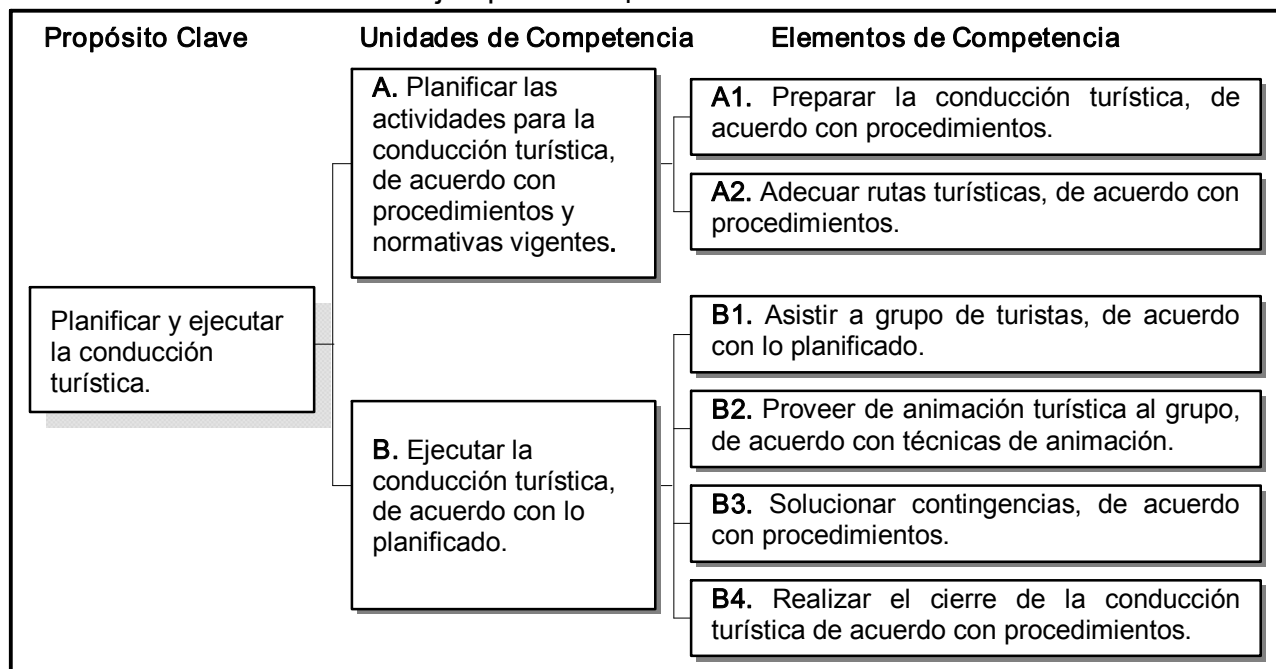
Propósito Clave

Unidades de Competencia

Elementos de Competencia

Planificar y ejecutar la conducción turística.

A. Planificar las actividades para la conducción turística, de acuerdo con procedimientos y normativas vigentes.

A1. Preparar la conducción turística, de acuerdo con procedimientos.

A2. Adecuar rutas turísticas, de acuerdo con procedimientos.

B. Ejecutar la conducción turística, de acuerdo con lo planificado.

B1. Asistir a grupo de turistas, de acuerdo con lo planificado.

B2. Proveer de animación turística al grupo, de acuerdo con técnicas de animación.

B3. Solucionar contingencias, de acuerdo con procedimientos.

B4. Realizar el cierre de la conducción turística de acuerdo con procedimientos.